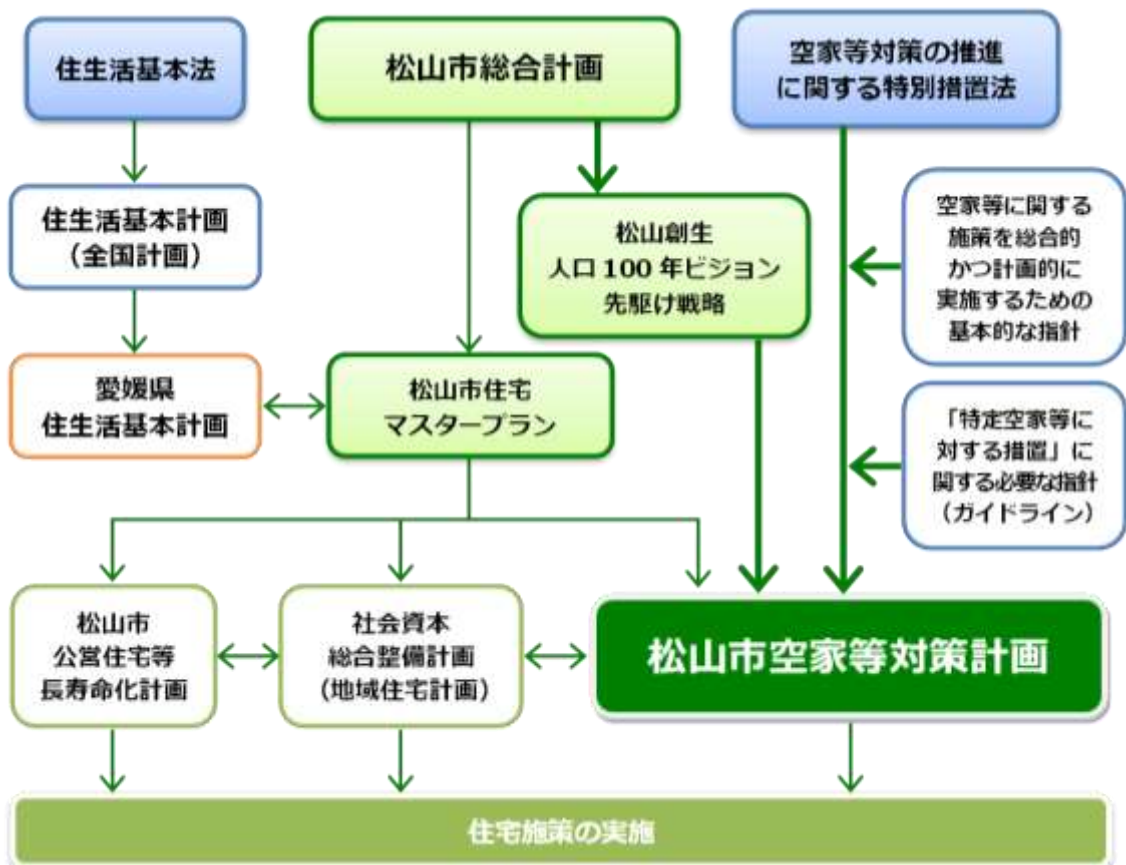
住生活基本法

松山市総合計画

空家等対策の推進に関する特別措置法

住生活基本計画（全国計画）

松山創生
人口 100 年ビジョン
先駆け戦略

空家等に関する施策を総合的かつ計画的に実施するための基本的な指針

愛媛県
住生活基本計画

松山市住宅
マスタープラン

「特定空家等に対する措置」に関する必要な指針（ガイドライン）

松山市
公営住宅等
長寿命化計画

社会資本
総合整備計画
（地域住宅計画）

松山市空家等対策計画

住宅施策の実施